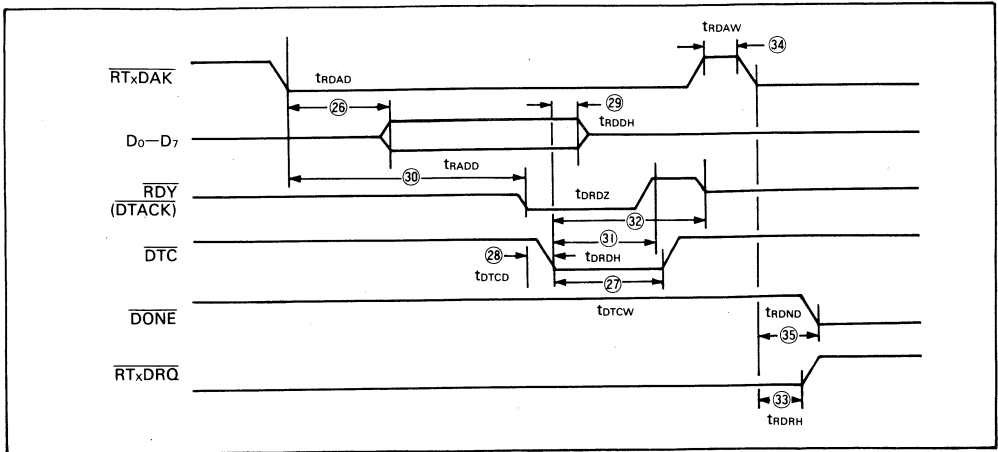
$\overline{RT_xDAK}$

$t_{RDAW}$

34

$t_{RDAD}$

26

29

$t_{RDDH}$

$D_0$—$D_7$

$t_{RADD}$

30

$\overline{RDY}$
$(\overline{DTACK})$

$t_{DRDZ}$

32

31

$\overline{DTC}$

28

$t_{DRDH}$

$t_{DTCD}$

27

$t_{DTCW}$

$\overline{DONE}$

$t_{RDND}$

35

$\overline{RT_xDRQ}$

33

$t_{RDRH}$